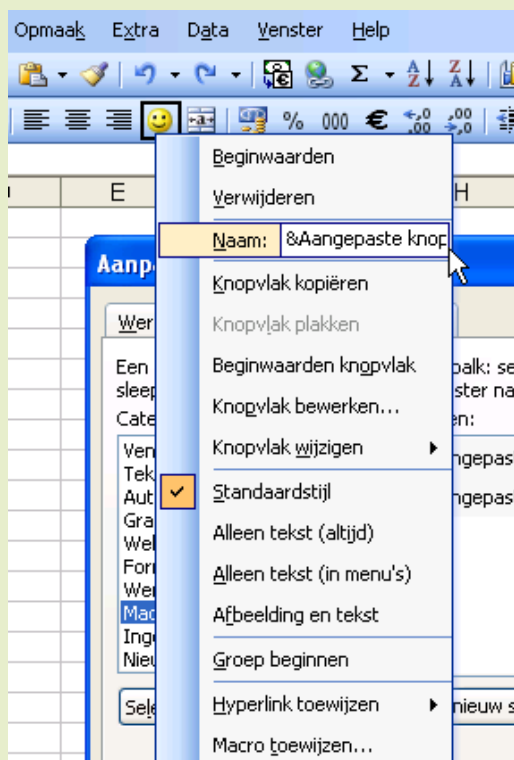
Opmaak Extra Data Venster Help

Σ € ,00

E H

Aanp

Wer

Een palk: se
sleep ster na
Cate en:
Ven
Tek ngepas
Aut ngepas
Gra
Wel
For
Wer
Mac
Ing
Nieu

Sele nieuw s

Beginwaarden
Verwijderen
Naam: &Aangepaste knop
Knopvlak kopiëren
Knopvlak plakken
Beginwaarden knopvlak
Knopvlak bewerken...
Knopvlak wijzigen
Standaardstijl
Alleen tekst (altijd)
Alleen tekst (in menu's)
Afbeelding en tekst
Groep beginnen
Hyperlink toewijzen
Macro toewijzen...